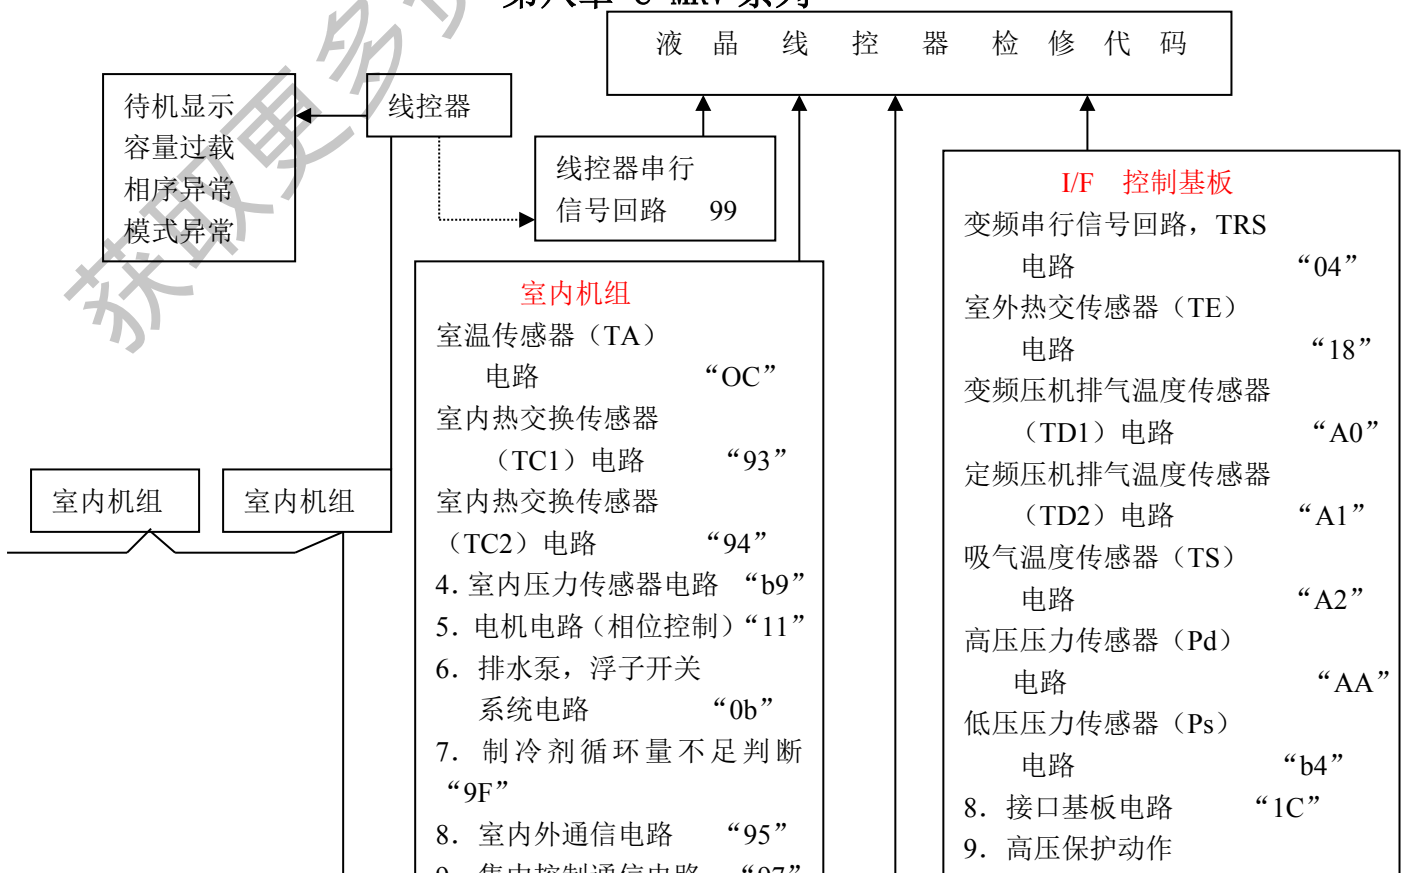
液 晶 线 控 器 检 修 代 码

待机显示
容量过载
相序异常
模式异常

线控器

线控器串行
信号回路 99

室内机组 室内机组

室内机组
室温传感器（TA）
电路 “OC”
室内热交换传感器
（TC1）电路 “93”
室内热交换传感器
（TC2）电路 “94”
4. 室内压力传感器电路 “b9”
5. 电机电路（相位控制）“11”
6. 排水泵，浮子开关
系统电路 “0b”
7. 制冷剂循环量不足判断 “9F”
8. 室内外通信电路 “95”
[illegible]

I/F 控制基板
变频串行信号回路，TRS
电路 “04”
室外热交传感器（TE）
电路 “18”
变频压机排气温度传感器
（TD1）电路 “A0”
定频压机排气温度传感器
（TD2）电路 “A1”
吸气温度传感器（TS）
电路 “A2”
高压压力传感器（Pd）
电路 “AA”
低压压力传感器（Ps）
电路 “b4”
8. 接口基板电路 “1C”
9. 高压保护动作

获取更多